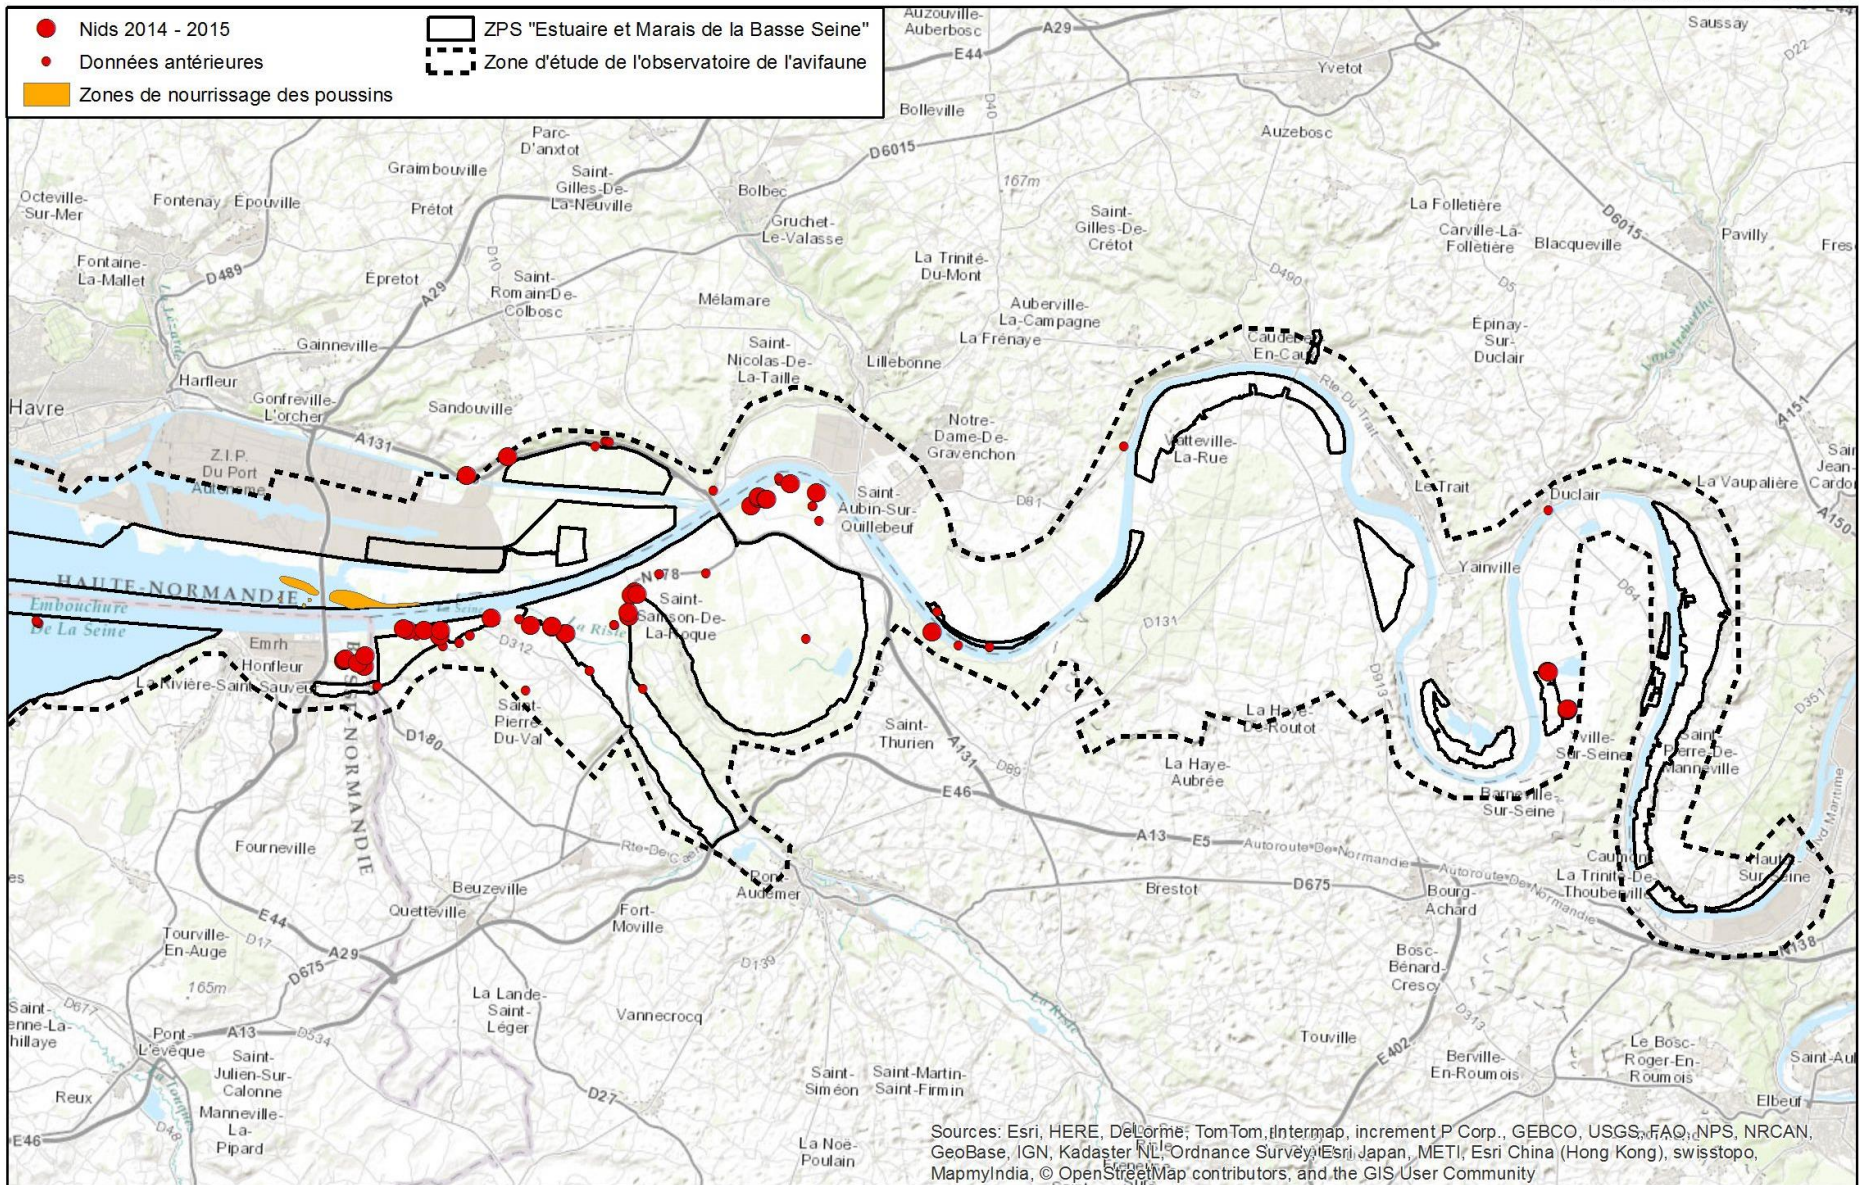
Nids 2014 - 2015
Données antérieures
Zones de nourrissage des poussins
ZPS "Estuaire et Marais de la Basse Seine"
Zone d'étude de l'observatoire de l'avifaune

Auzouville-Auberbosc
A29
E44
Saussay
D22
Yvetot
Bolleville
D40
Auzebosc
D6015
Parc-D'anxtot
Graimbouville
Saint-Gilles-De-La-Neuville
Bolbec
167m
Octeville-Sur-Mer
Fontenay
Épouville
Prétot
Gruchet-Le-Valasse
Saint-Gilles-De-Crétot
La Folletière
Carville-La-Folletière
Blacqueville
D6015
Pavilly
Fres
Fontaine-La-Mallet
D489
Épretot
A29
D10
Saint-Romain-De-Colbosc
La Trinité-Du-Mont
D490
D5
Mélamare
Auberville-La-Campagne
La Frenaye
Épinay-Sur-Duclair
Gainneville
Saint-Nicolas-De-La-Taille
Lillebonne
Caudebec-En-Caux
Harfleur
Gonfreville-L'orcher
Havre
Sandouville
Notre-Dame-De-Gravenchon
Rte-Du-Trait
A151
A131
Z.I.P. Du Port Autonome
Villequier? 
atteville-La-Rue
Saint-Jean-Cardon
Saint-Aubin-Sur-Quillebeuf
D81
Le Trait
La Vaupalière
Duclair
A150
HAUTE-NORMANDIE
Embouchure De La Seine
La Seine
N178
Saint-Samson-De-La-Roque
La Risle
Yainville
D64
Emrh
Honfleur
La Rivière-Saint-Sauveur
D312
D131
D913
Saint-Pierre-Du-Val
BASSE-NORMANDIE
D180
Saint-Thurien
A131
D89
La Haye-De-Routot
La Haye-Aubrée
Anneville-Sur-Seine
Saint-Pierre-De-Manneville
D351
E46
Barneville-Sur-Seine
A13
E5
Autoroute De Normandie
Fourneville
Rte-De-Caen
Pont-Audemer
Caumont
La Trinité-De-Thouberville
Hautot-Sur-Seine
Maritime
Beuzeville
Brestot
D675
Bourg-Achard
Autoroute De Normandie
Quetteville
Fort-Moville
A138
Tourville-En-Auge
D17
E44
A29
D675
D139
Bosc-Bénard-Crescy
165m
La Lande-Saint-Léger
Vannecrocq
D313
Saint-Étienne-La-Thillaye
D677
A13
D534
Pont-L'evêque
Saint-Julien-Sur-Calonne
La Risle
Touville
E402
Berville-En-Roumois
Le Bosc-Roger-En-Roumois
Saint-Au
Reux
La Touques
Manneville-La-Pipard
D27
Saint-Siméon
Saint-Martin-Saint-Firmin
Elbeuf
E46
D48
La Noë-Poulain
Sources: Esri, HERE, DeLorme, TomTom, Intermap, increment P Corp., GEBCO, USGS, FAO, NPS, NRCAN, GeoBase, IGN, Kadaster NL, Ordnance Survey, Esri Japan, METI, Esri China (Hong Kong), swisstopo, MapmyIndia, © OpenStreetMap contributors, and the GIS User Community